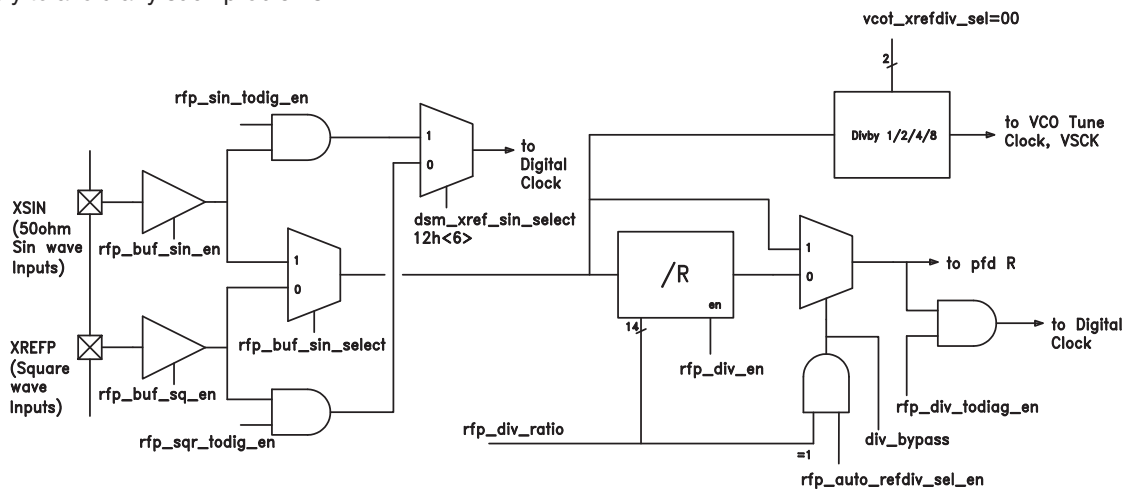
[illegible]

vcot_xrefdiv_sel=00

2

rfp_sin_todig_en

1

0

to Digital Clock

Divby 1/2/4/8

to VCO Tune Clock, VSCK

XSIN (50ohm Sin wave Inputs)

rfp_buf_sin_en

1

0

dsm_xref_sin_select 12h<6>

/R

en

1

0

to pfd R

XREFP (Square wave Inputs)

rfp_buf_sq_en

rfp_buf_sin_select

14

rfp_div_en

to Digital Clock

rfp_sqr_todig_en

rfp_div_ratio

rfp_div_todiag_en

div_bypass

=1

rfp_auto_refdiv_sel_en